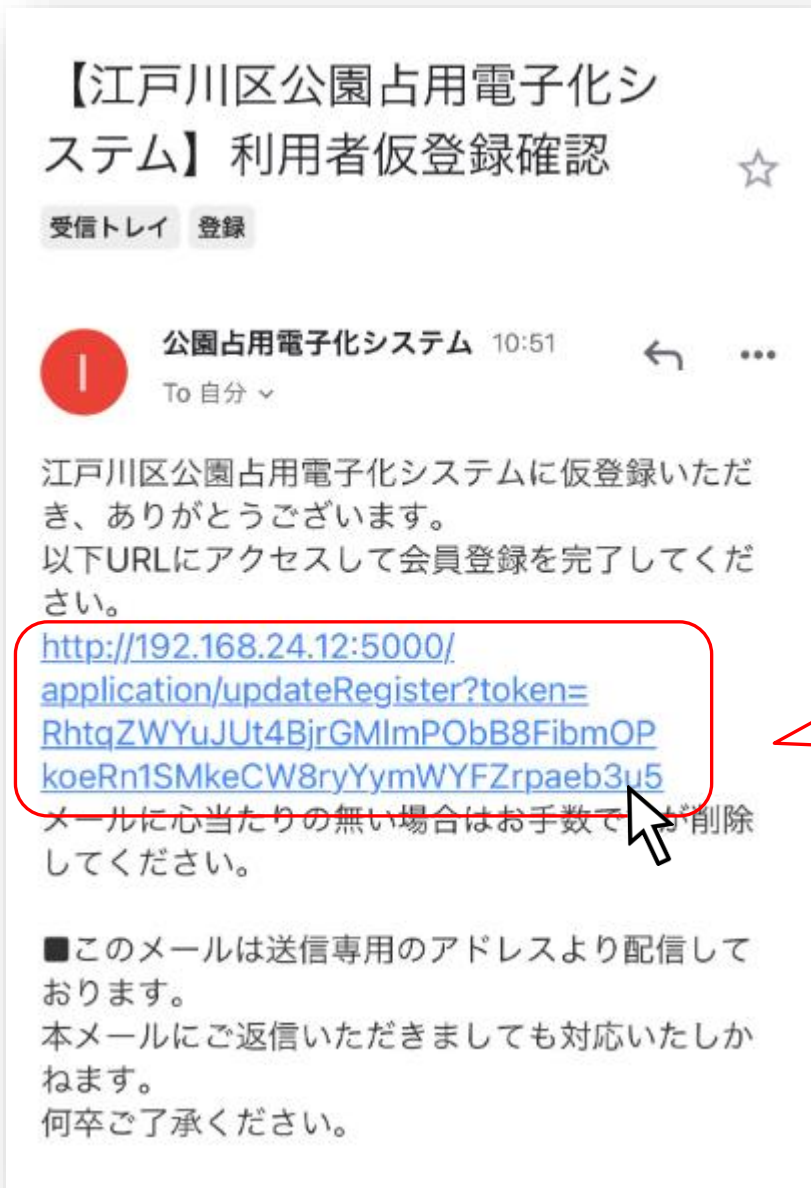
【江戸川区公園占用電子化システム】利用者仮登録確認

受信トレイ 登録

I

公園占用電子化システム 10:51

To 自分

江戸川区公園占用電子化システムに仮登録いただき、ありがとうございます。
以下URLにアクセスして会員登録を完了してください。
http://192.168.24.12:5000/application/updateRegister?token=RhtqZWYuJUt4BjrGMImPObB8FibmOPkoeRn1SMkeCW8ryYymWYFZrpaeb3u5
メールに心当たりの無い場合はお手数で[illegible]削除してください。

■このメールは送信専用のアドレスより配信しております。
本メールにご返信いただきましても対応いたしかねます。
何卒ご了承ください。